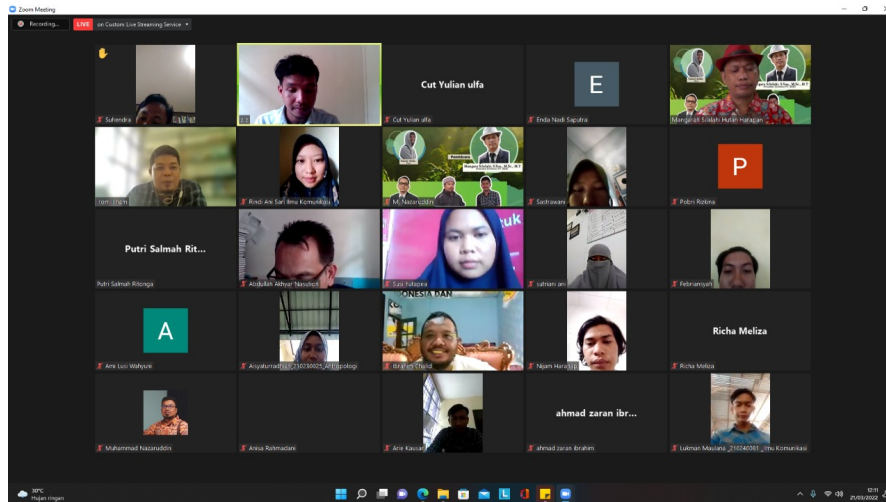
Zoom Meeting

Recording...

LIVE on Custom Live Streaming Service

Suhendra

Cut Yulian ulfa

Cut Yulian ulfa

E

Enda Nadi Saputra

Mangarah Silalahi Hutan Haragian

rom_ihsan

Rindi Ani Sari Ilmu Komunikasi

M. Nazaruddin

Sastrawani

P

Pobri Robina

Putri Salmah Rit...

Putri Salmah Ritonga

Abdullah Akhyar Nasution

Saia Fatapea

safriani an

Febriansyah

A

Ami Lusi Wahyuni

Aisyaturradhiah_2102300025_Antropologi

Ibrahim Chalid

Nijam Harahap

Richa Meliza

Richa Meliza

Muhammad Nazaruddin

Anisa Rahmadani

Arie Kausari

ahmad zaran ibr...

ahmad zaran ibrahim

Lukman Maulana _2102400001 _Ilmu Komunikasi

30°C
Hujan ringan

12:11
21/03/2022